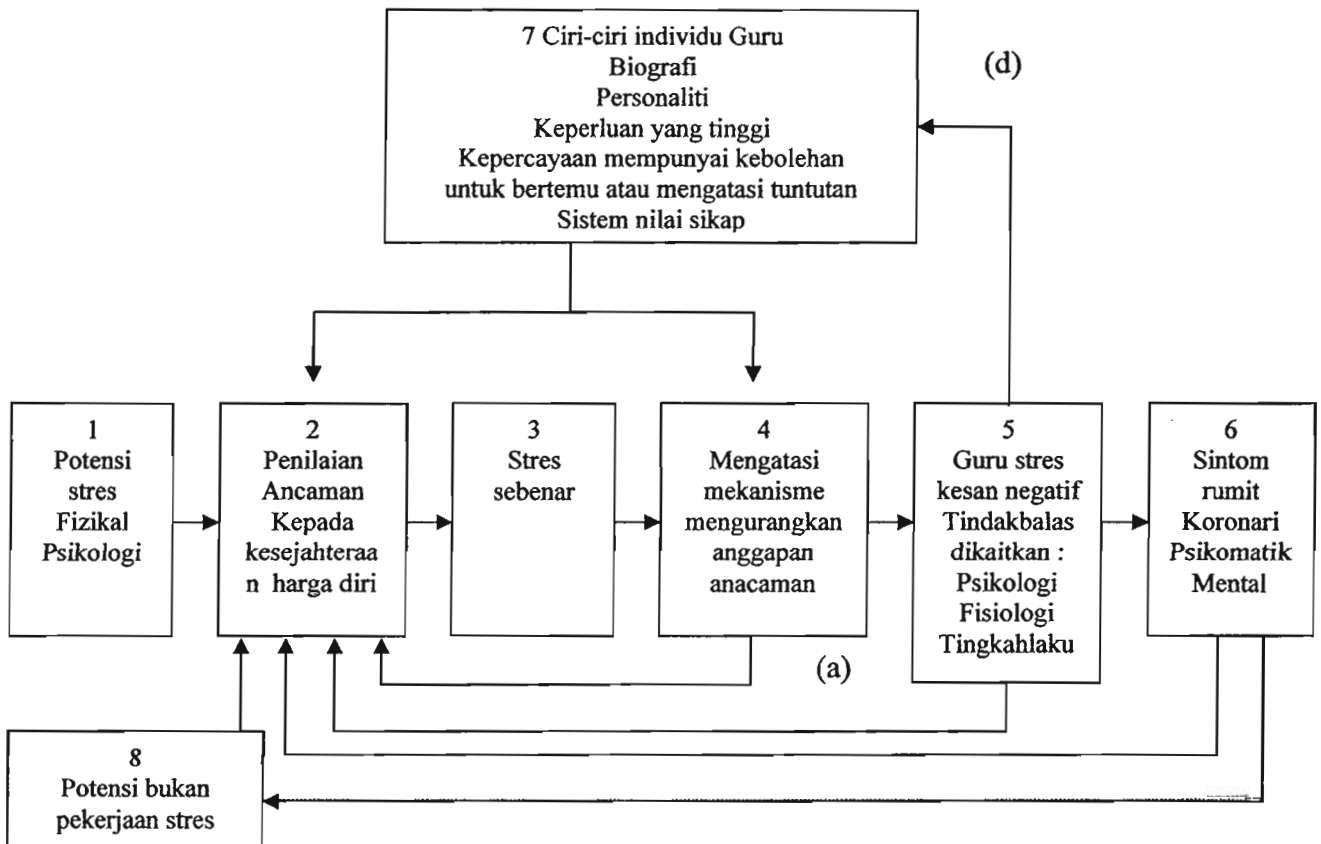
7 Ciri-ciri individu Guru
Biografi
Personaliti
Keperluan yang tinggi
Kepercayaan mempunyai kebolehan untuk bertemu atau mengatasi tuntutan
Sistem nilai sikap

(d)

1
Potensi stres
Fizikal
Psikologi

2
Penilaian
Ancaman
Kepada kesejahteraa n harga diri

3
Stres sebenar

4
Mengatasi mekanisme mengurangkan anggapan anacaman

5
Guru stres kesan negatif
Tindakbalas dikaitkan :
Psikologi
Fisiologi
Tingkahlaku

6
Sintom rumit
Koronari
Psikomatik
Mental

(a)

8
Potensi bukan pekerjaan stres